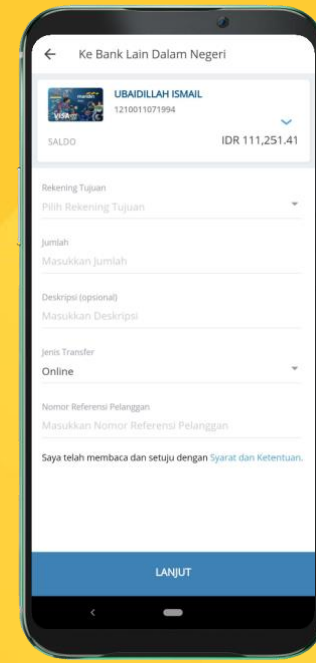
Ke Bank Lain Dalam Negeri

UBAIDILLAH ISMAIL
1210011071994

SALDO
IDR 111,251.41

Rekening Tujuan
Pilih Rekening Tujuan

Jumlah
Masukkan Jumlah

Deskripsi (opsional)
Masukkan Deskripsi

Jenis Transfer
Online

Nomor Referensi Pelanggan
Masukkan Nomor Referensi Pelanggan

Saya telah membaca dan setuju dengan Syarat dan Ketentuan.

LANJUT